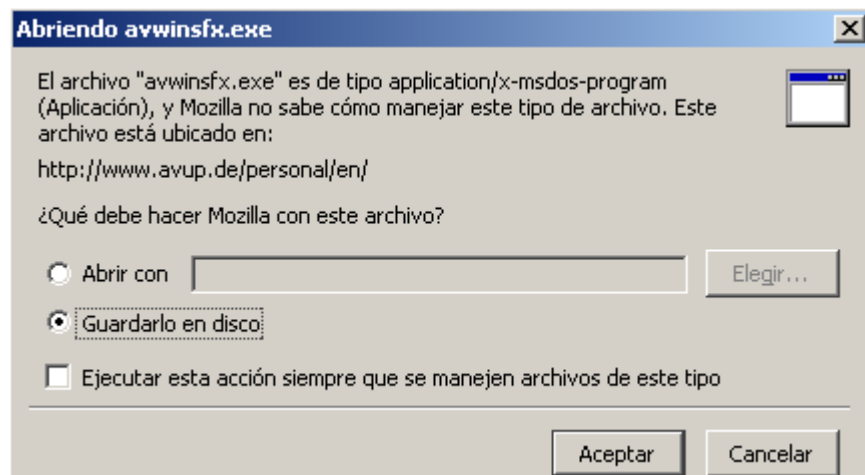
Abriendo avwinsfx.exe

El archivo "avwinsfx.exe" es de tipo application/x-msdos-program (Aplicación), y Mozilla no sabe cómo manejar este tipo de archivo. Este archivo está ubicado en:

http://www.avup.de/personal/en/

¿Qué debe hacer Mozilla con este archivo?

Abrir con

Elegir...

Guardarlo en disco

Ejecutar esta acción siempre que se manejen archivos de este tipo

Aceptar

Cancelar